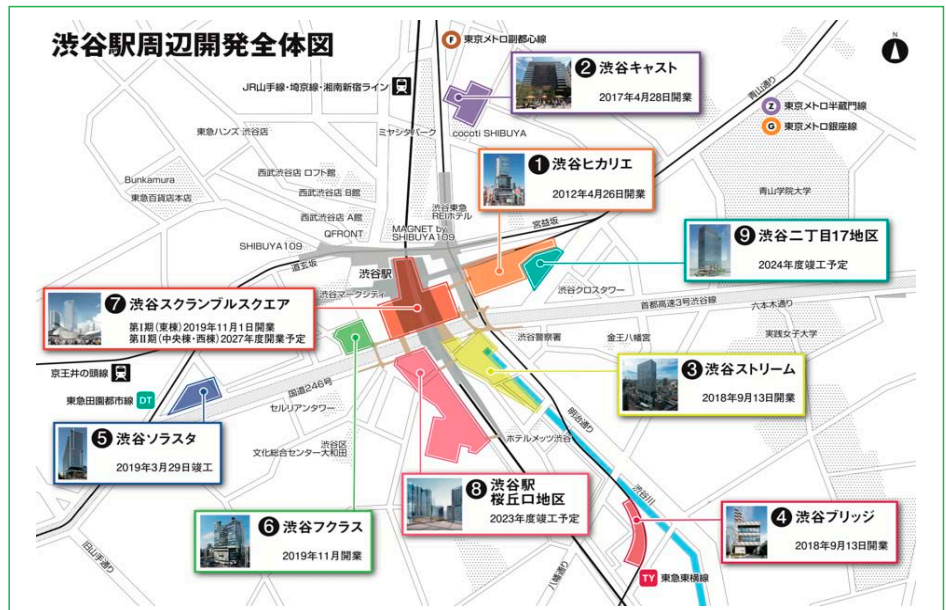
渋谷駅周辺開発全体図

F 東京メトロ副都心線

❷ 渋谷キャスト
2017年4月28日開業

N

JR山手線・埼京線・湘南新宿ライン

Z 東京メトロ半蔵門線
G 東京メトロ銀座線

青山通り

東急ハンズ 渋谷店
ミヤシタパーク
cocoti SHIBUYA

❶ 渋谷ヒカリエ
2012年4月26日開業

Bunkamura
東急百貨店本店
西武渋谷店 ロフト館
西武渋谷店 B館
西武渋谷店 A館
QFRONT
渋谷東急REIホテル
MAGNET by SHIBUYA109
SHIBUYA109
宮益坂
青山学院大学

❾ 渋谷二丁目17地区
2024年度竣工予定

道玄坂
渋谷駅
渋谷マークシティ
渋谷クロスタワー
首都高速3号渋谷線
六本木通り

❼ 渋谷スクランブルスクエア
第I期（東棟）2019年11月1日開業
第II期（中央棟・西棟）2027年度開業予定

渋谷警察署
金王八幡宮
実践女子大学

京王井の頭線
東急田園都市線 DT

国道246号
セルリアンタワー

❸ 渋谷ストリーム
2018年9月13日開業

明治通り

❺ 渋谷ソラスタ
2019年3月29日竣工

渋谷区文化総合センター大和田
ホテルメッツ渋谷
渋谷川

❽ 渋谷駅桜丘口地区
2023年度竣工予定

❹ 渋谷ブリッジ
2018年9月13日開業

❻ 渋谷フクラス
2019年11月開業

旧山手通り
八幡通り
TY 東急東横線